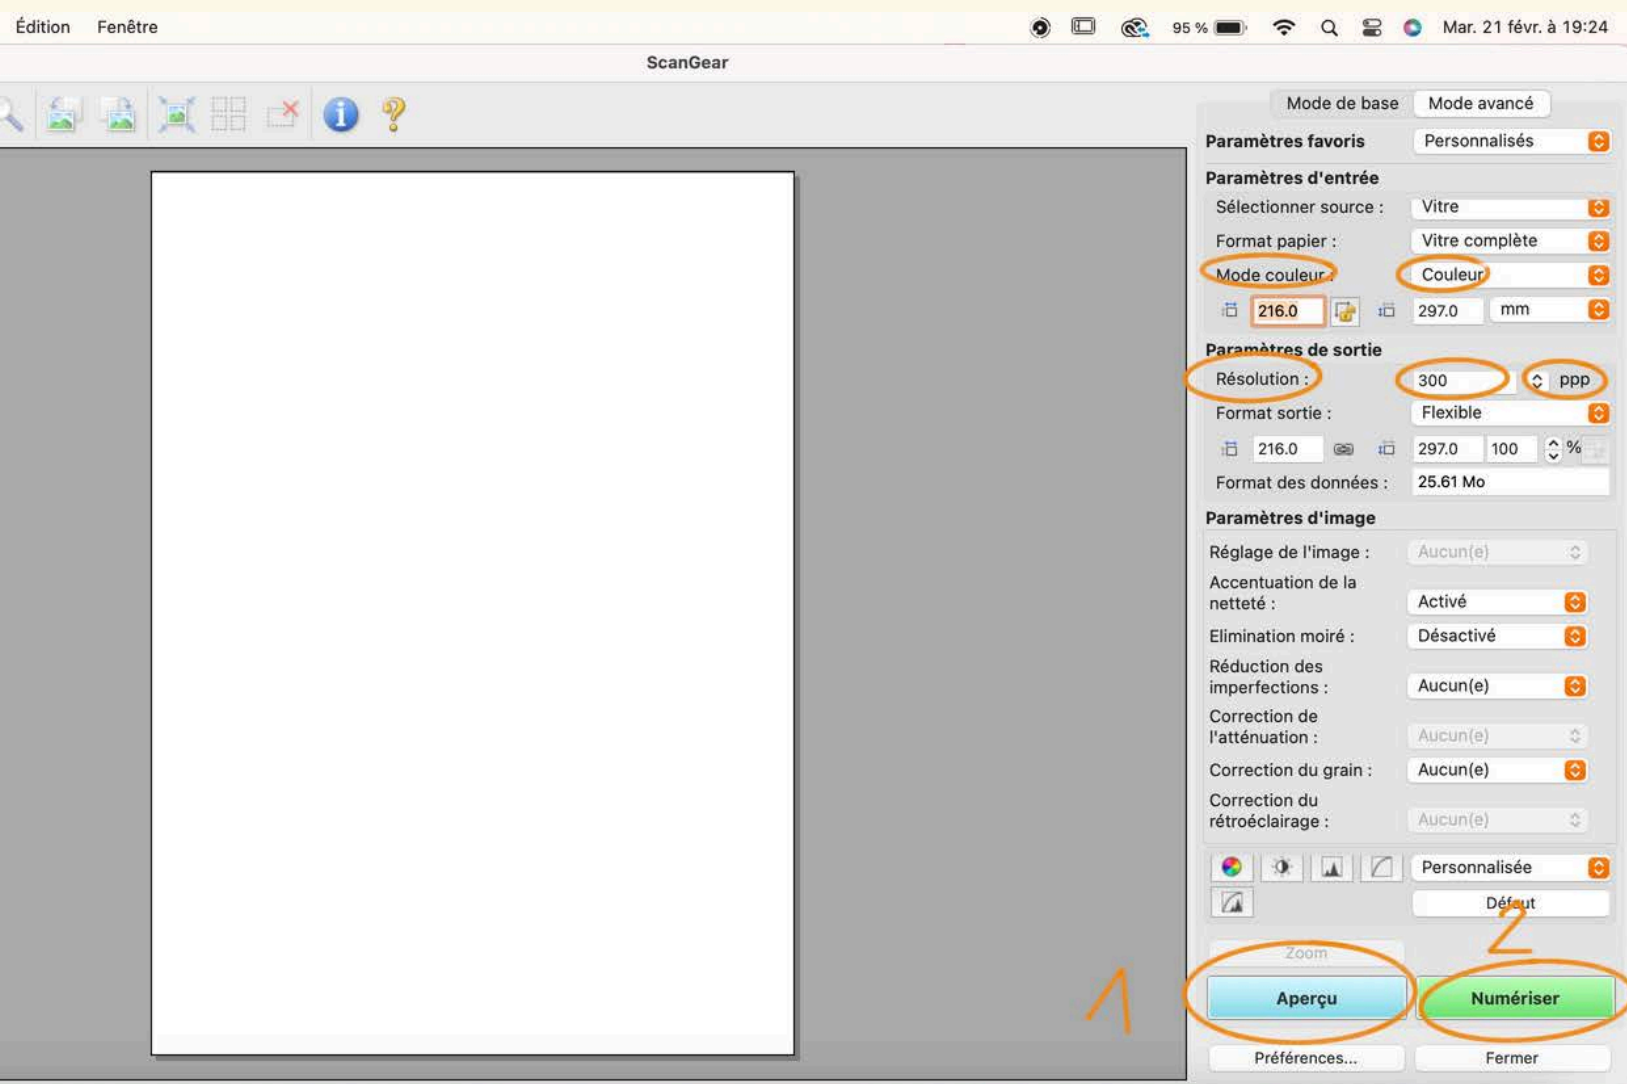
Édition Fenêtre 95 % Mar. 21 févr. à 19:24

ScanGear

Mode de base Mode avancé

Paramètres favoris Personnalisés

Paramètres d'entrée

Sélectionner source : Vitre

Format papier : Vitre complète

Mode couleur : Couleur

216.0 297.0 mm

Paramètres de sortie

Résolution : 300 ppp

Format sortie : Flexible

216.0 297.0 100 %

Format des données : 25.61 Mo

Paramètres d'image

Réglage de l'image : Aucun(e)

Accentuation de la netteté : Activé

Elimination moiré : Désactivé

Réduction des imperfections : Aucun(e)

Correction de l'atténuation : Aucun(e)

Correction du grain : Aucun(e)

Correction du rétroéclairage : Aucun(e)

Personnalisée

Défaut

2

Zoom

1

Aperçu Numériser

Préférences... Fermer